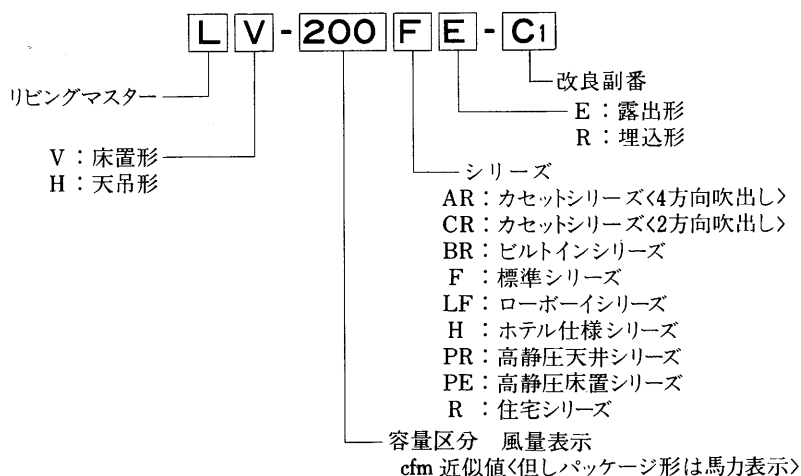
L V - 200 F E - C1

改良副番

E：露出形
R：埋込形

リビングマスター

V：床置形
H：天吊形

シリーズ
AR：カセットシリーズ〈4方向吹出し〉
CR：カセットシリーズ〈2方向吹出し〉
BR：ビルトインシリーズ
F：標準シリーズ
LF：ローボーイシリーズ
H：ホテル仕様シリーズ
PR：高静圧天井シリーズ
PE：高静圧床置シリーズ
R：住宅シリーズ

容量区分　風量表示
cfm 近似値〈但しパッケージ形は馬力表示〉